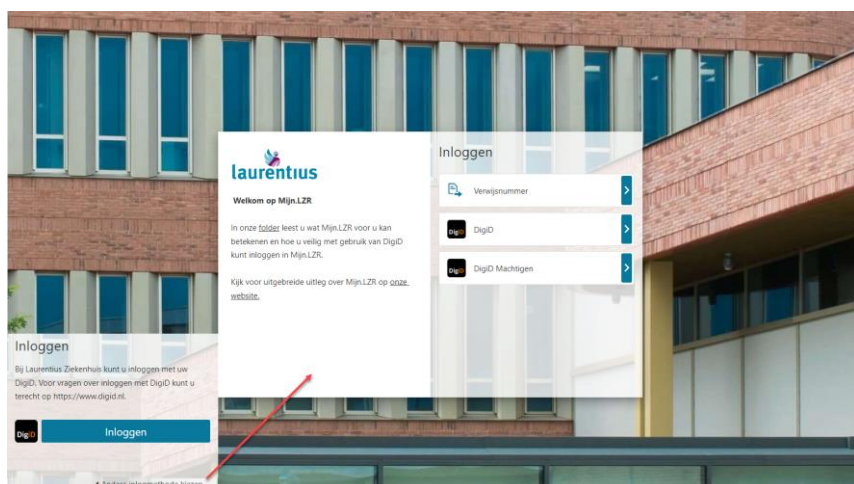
laurentius

Welkom op Mijn.LZR

In onze folder leest u wat Mijn.LZR voor u kan betekenen en hoe u veilig met gebruik van DigiD kunt inloggen in Mijn.LZR.

Kijk voor uitgebreide uitleg over Mijn.LZR op onze website.

Inloggen

Verwijsnummer

DigiD DigiD

DigiD DigiD Machtigen

Inloggen

Bij Laurentius Ziekenhuis kunt u inloggen met uw DigiD. Voor vragen over inloggen met DigiD kunt u terecht op https://www.digid.nl.

DigiD Inloggen

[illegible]